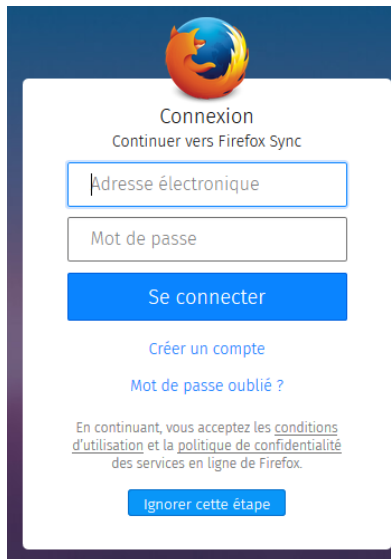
Connexion

Continuer vers Firefox Sync

Adresse électronique

Mot de passe

Se connecter

Créer un compte

Mot de passe oublié ?

En continuant, vous acceptez les conditions d'utilisation et la politique de confidentialité des services en ligne de Firefox.

Ignorer cette étape